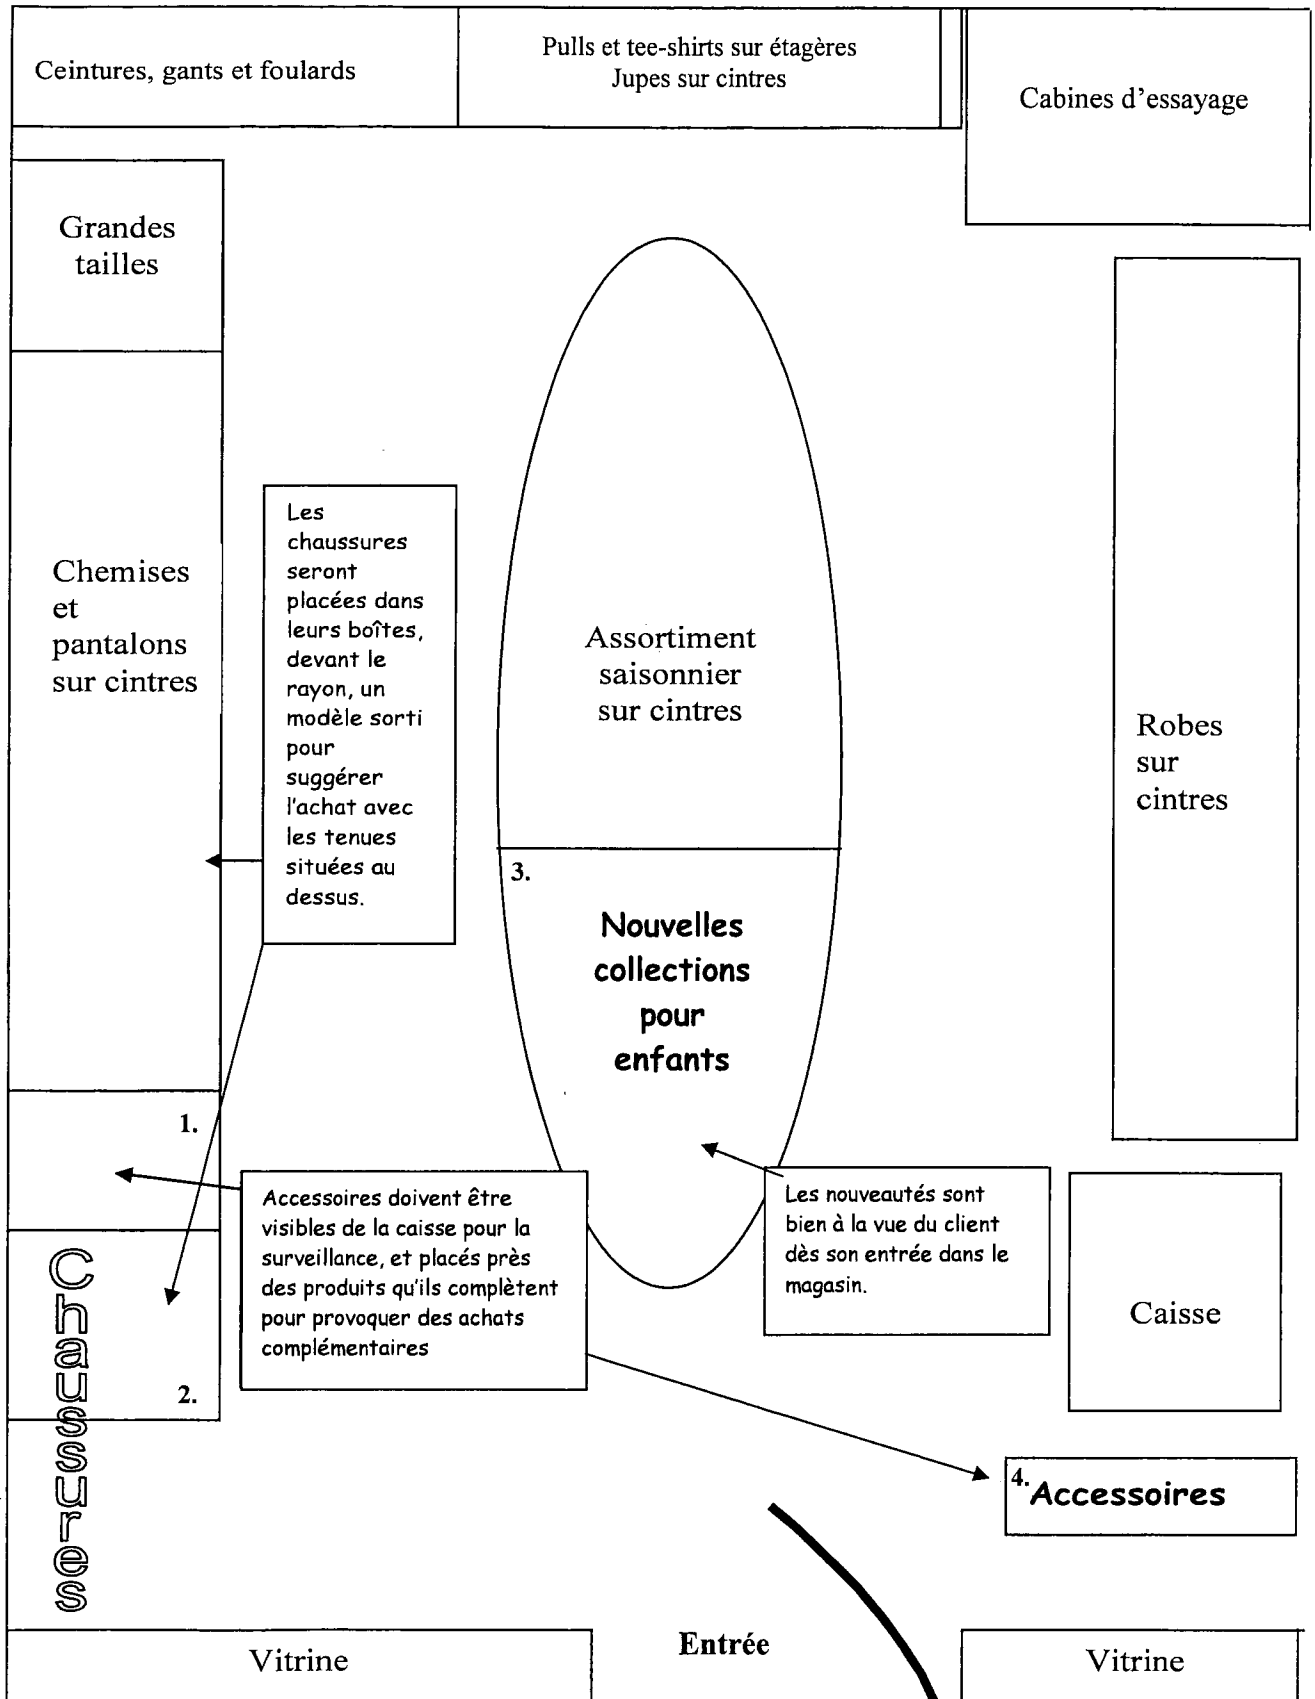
Ceintures, gants et foulards

Pulls et tee-shirts sur étagères
Jupes sur cintres

Cabines d'essayage

Grandes tailles

Chemises et pantalons sur cintres

Les chaussures seront placées dans leurs boîtes, devant le rayon, un modèle sorti pour suggérer l'achat avec les tenues situées au dessus.

Assortiment saisonnier sur cintres

Robes sur cintres

3.

Nouvelles collections pour enfants

1.

Accessoires doivent être visibles de la caisse pour la surveillance, et placés près des produits qu'ils complètent pour provoquer des achats complémentaires

Les nouveautés sont bien à la vue du client dès son entrée dans le magasin.

Caisse

Chaussures

2.

4. Accessoires

Vitrine

Entrée

Vitrine